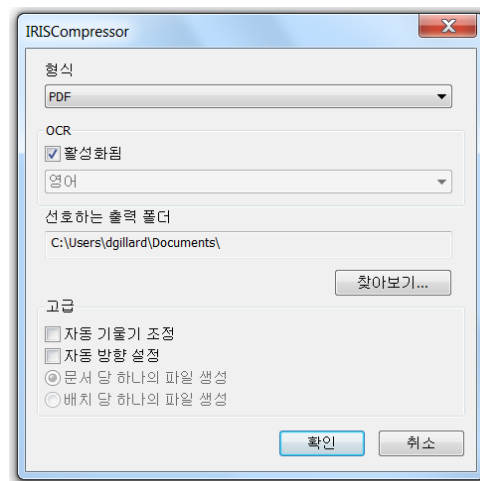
IRISCompressor

형식

PDF

OCR

활성화됨

영어

선호하는 출력 폴더

C:\Users\dgillard\Documents\

찾아보기...

고급

자동 기울기 조정

자동 방향 설정

문서 당 하나의 파일 생성

배치 당 하나의 파일 생성

확인

취소